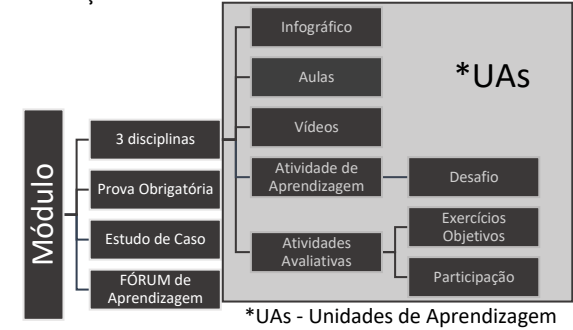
Módulo

3 disciplinas

Prova Obrigatória

Estudo de Caso

FÓRUM de Aprendizagem

Infográfico

Aulas

Vídeos

Atividade de Aprendizagem

Desafio

Atividades Avaliativas

Exercícios Objetivos

Participação

*UAs

*UAs - Unidades de Aprendizagem